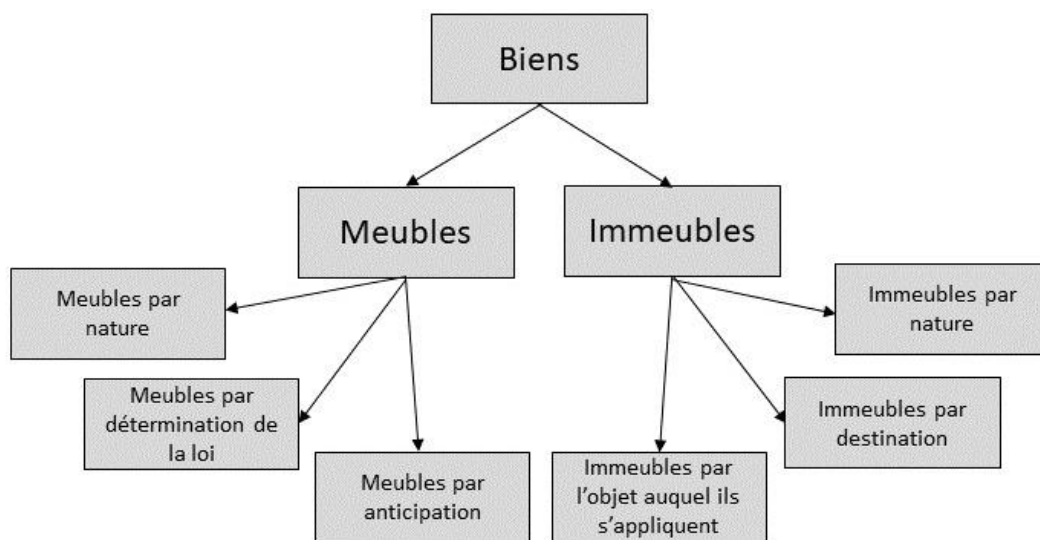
Biens

Meubles

Immeubles

Meubles par nature

Meubles par détermination de la loi

Meubles par anticipation

Immeubles par nature

Immeubles par destination

Immeubles par l'objet auquel ils s'appliquent